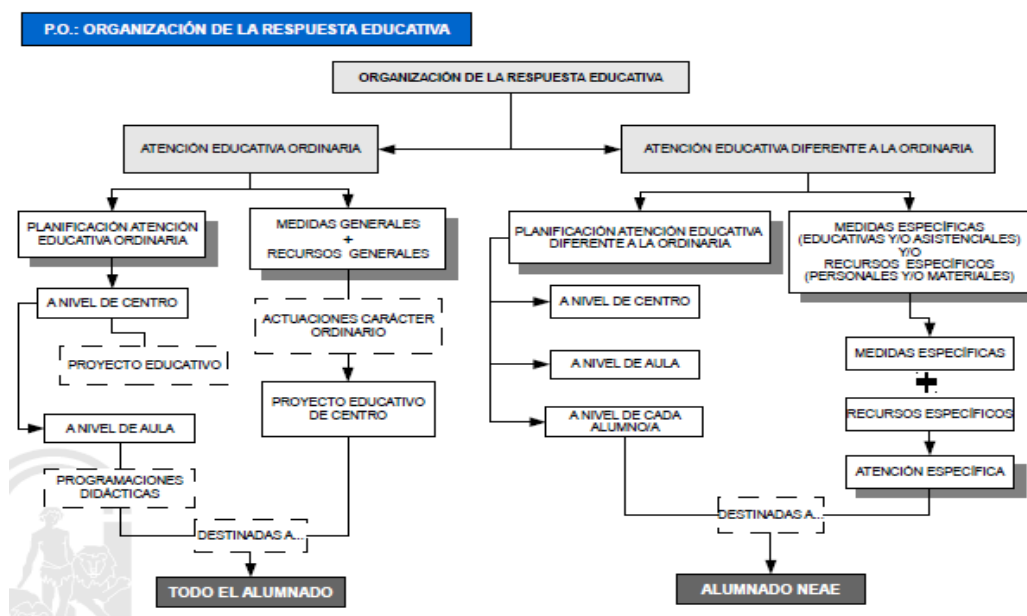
P.O.: ORGANIZACIÓN DE LA RESPUESTA EDUCATIVA

ORGANIZACIÓN DE LA RESPUESTA EDUCATIVA

ATENCIÓN EDUCATIVA ORDINARIA

ATENCIÓN EDUCATIVA DIFERENTE A LA ORDINARIA

PLANIFICACIÓN ATENCIÓN EDUCATIVA ORDINARIA

MEDIDAS GENERALES + RECURSOS GENERALES

A NIVEL DE CENTRO

PROYECTO EDUCATIVO

ACTUACIONES CARÁCTER ORDINARIO

PROYECTO EDUCATIVO DE CENTRO

A NIVEL DE AULA

PROGRAMACIONES DIDÁCTICAS

DESTINADAS A...

TODO EL ALUMNADO

PLANIFICACIÓN ATENCIÓN EDUCATIVA DIFERENTE A LA ORDINARIA

MEDIDAS ESPECÍFICAS (EDUCATIVAS Y/O ASISTENCIALES) Y/O RECURSOS ESPECÍFICOS (PERSONALES Y/O MATERIALES)

A NIVEL DE CENTRO

A NIVEL DE AULA

A NIVEL DE CADA ALUMNO/A

MEDIDAS ESPECÍFICAS

+

RECURSOS ESPECÍFICOS

ATENCIÓN ESPECÍFICA

DESTINADAS A...

ALUMNADO NEAE